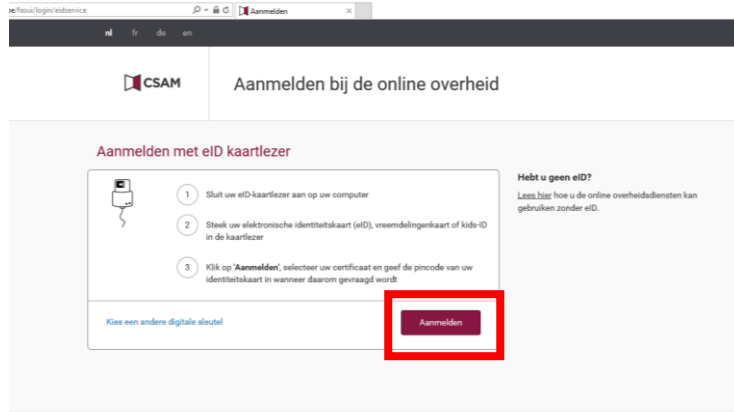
e/fasui/login/eidservice

Aanmelden

nl fr de en

CSAM

Aanmelden bij de online overheid

Aanmelden met eID kaartlezer

1 Sluit uw eID-kaartlezer aan op uw computer

2 Steek uw elektronische identiteitskaart (eID), vreemdelingenkaart of kids-ID in de kaartlezer

3 Klik op '**Aanmelden**', selecteer uw certificaat en geef de pincode van uw identiteitskaart in wanneer daarom gevraagd wordt

Kies een andere digitale sleutel

Aanmelden

Hebt u geen eID?

Lees hier hoe u de online overheidsdiensten kan gebruiken zonder eID.